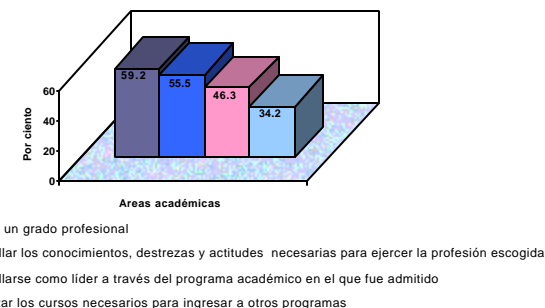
60
40
20
0
Por ciento
59.2
55.5
46.3
34.2
Areas académicas

un grado profesional
llar los conocimientos, destrezas y actitudes necesarias para ejercer la profesión escogida
llarse como líder a través del programa académico en el que fue admitido
ar los cursos necesarios para ingresar a otros programas